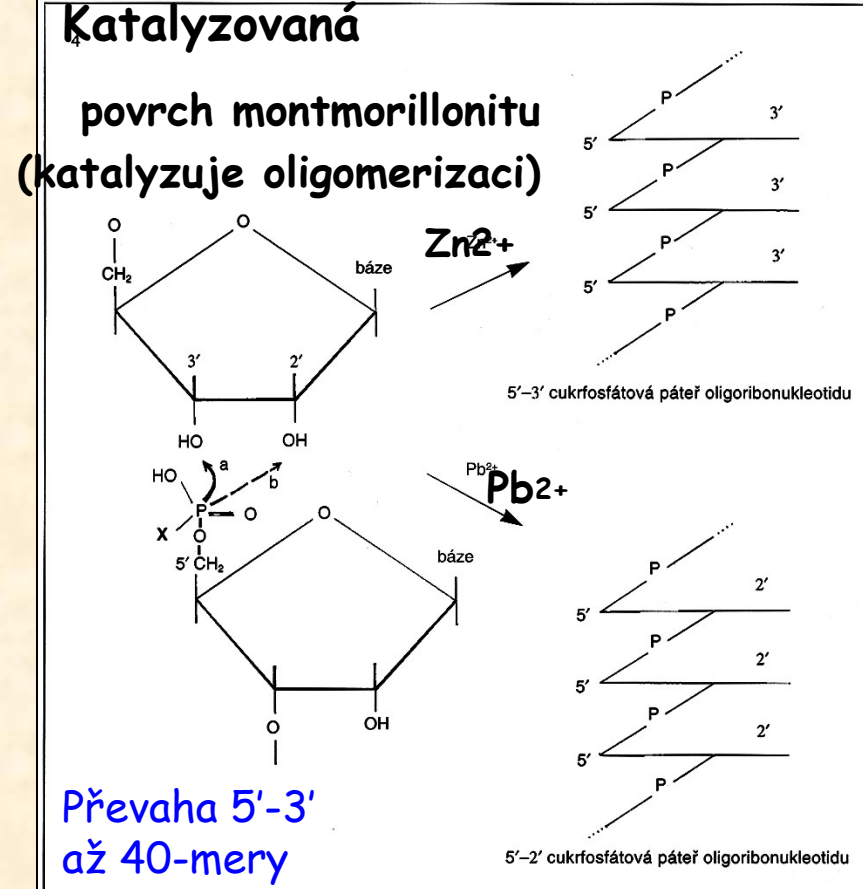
Katalyzovaná

povrch montmorillonitu (katalyzuje oligomerizaci)

O
O
$CH_2$
báze
3′
2′
HO
OH
HO
a
b
P
O
X
O
5′ $CH_2$
O
báze
O
OH

Zn2+

Pb2+

P
3′
5′
P
3′
5′
P
3′
5′
P

5′–3′ cukrfosfátová páteř oligoribonukleotidu

P
2′
5′
P
2′
5′
P
2′
5′
P

5′–2′ cukrfosfátová páteř oligoribonukleotidu

Převaha 5′-3′
až 40-mery